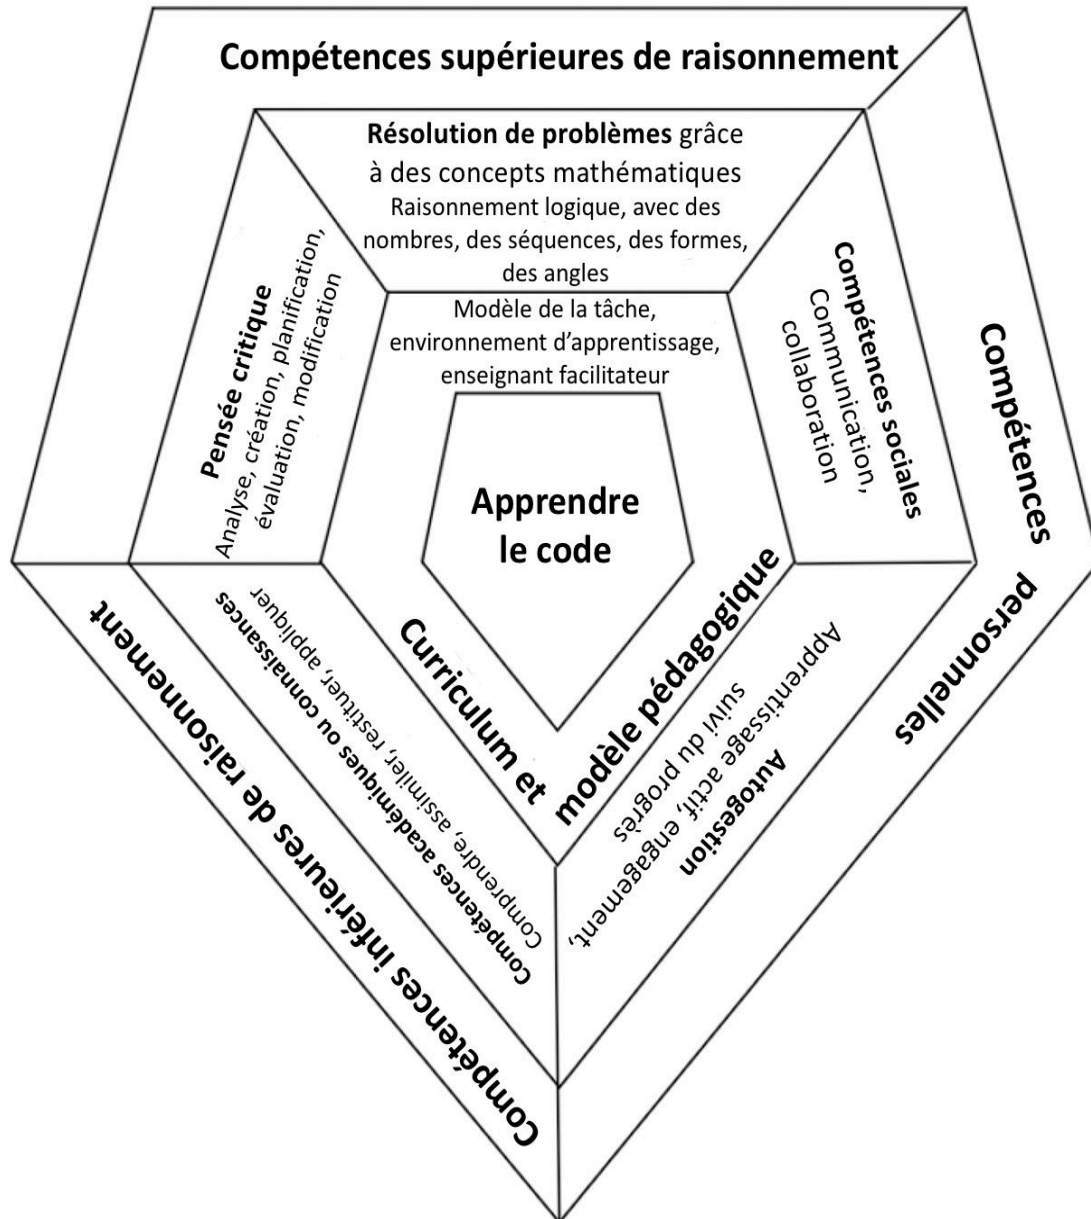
Compétences supérieures de raisonnement

Résolution de problèmes grâce à des concepts mathématiques
Raisonnement logique, avec des nombres, des séquences, des formes, des angles

Pensée critique
Analyse, création, planification, évaluation, modification

Modèle de la tâche, environnement d'apprentissage, enseignant facilitateur

Compétences sociales
Communication, collaboration

Compétences personnelles

Apprendre le code

Curriculum et modèle pédagogique

Compétences académiques ou connaissances
Comprendre, assimiler, restituer, appliquer

Autogestion
Apprentissage actif, engagement, suivi du progrès

Compétences inférieures de raisonnement